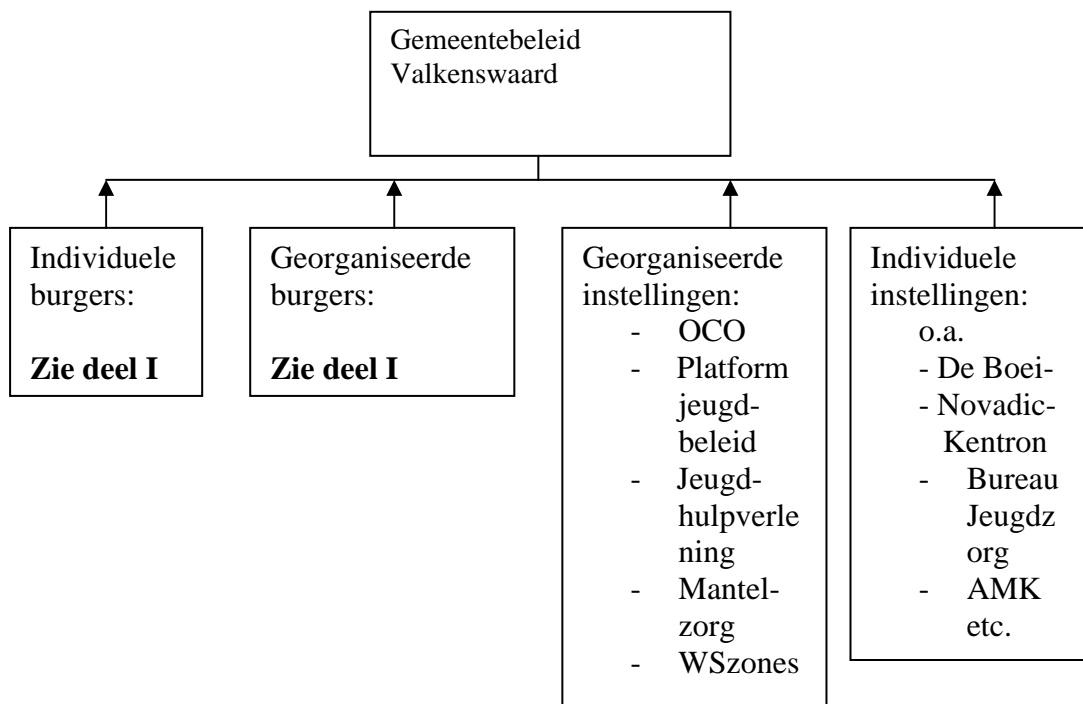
Gemeentebeleid Valkenswaard

Individuele burgers:

**Zie deel I**

Georganiseerde burgers:

**Zie deel I**

Georganiseerde instellingen:
- OCO
- Platform jeugdbeleid
- Jeugdhulpverlening
- Mantelzorg
- WSzones

Individuele instellingen:
o.a.
- De Boei-
- Novadic-Kentron
- Bureau Jeugdzorg
- AMK
etc.